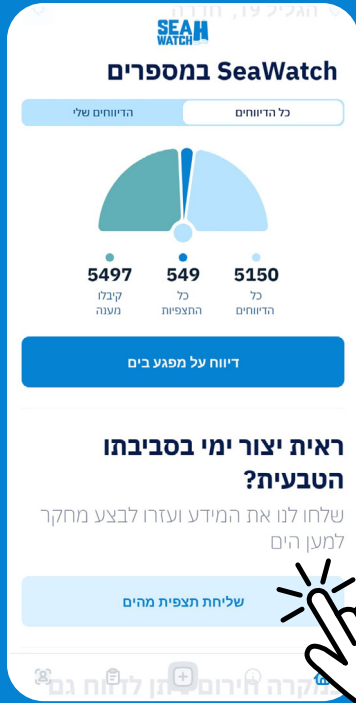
SEA WATCH

SeaWatch במספרים

כל הדיווחים | הדיווחים שלי

5150
כל
הדיווחים

549
כל
התצפיות

5497
קיבלו
מענה

דיווח על מפגע בים

ראית יצור ימי בסביבתו הטבעית?

שלחו לנו את המידע ועזרו לבצע מחקר למען הים

שליחת תצפית מהים